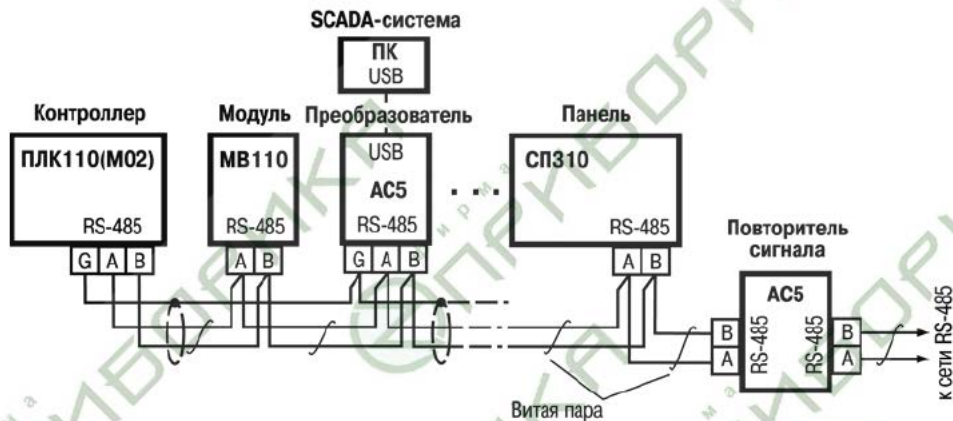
SCADA-система
ПК
USB

Контроллер
ПЛК110(М02)
RS-485
G A B

Модуль
МВ110
RS-485
A B

Преобразователь
USB
АС5
RS-485
G A B

Панель
СП310
RS-485
A B

Повторитель сигнала
АС5
B A
RS-485
RS-485
B A

к сети RS-485

Витая пара